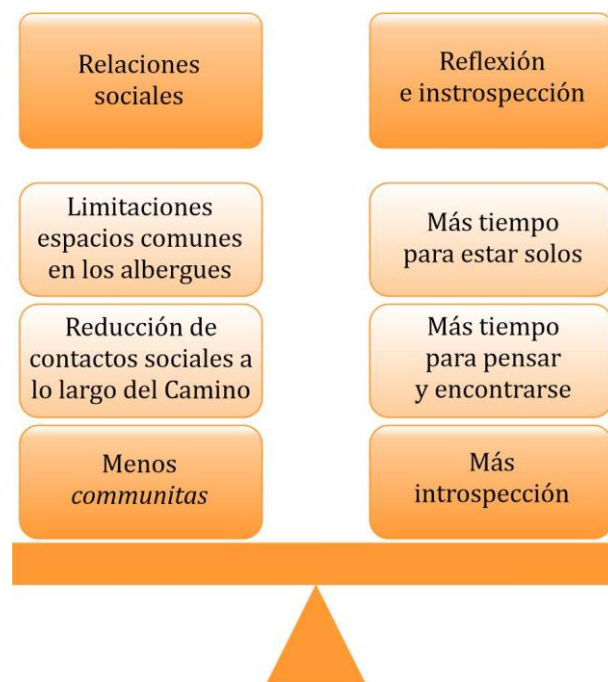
Relaciones sociales

Limitaciones espacios comunes en los albergues

Reducción de contactos sociales a lo largo del Camino

Menos *communitas*

Reflexión e instrospección

Más tiempo para estar solos

Más tiempo para pensar y encontrarse

Más introspección